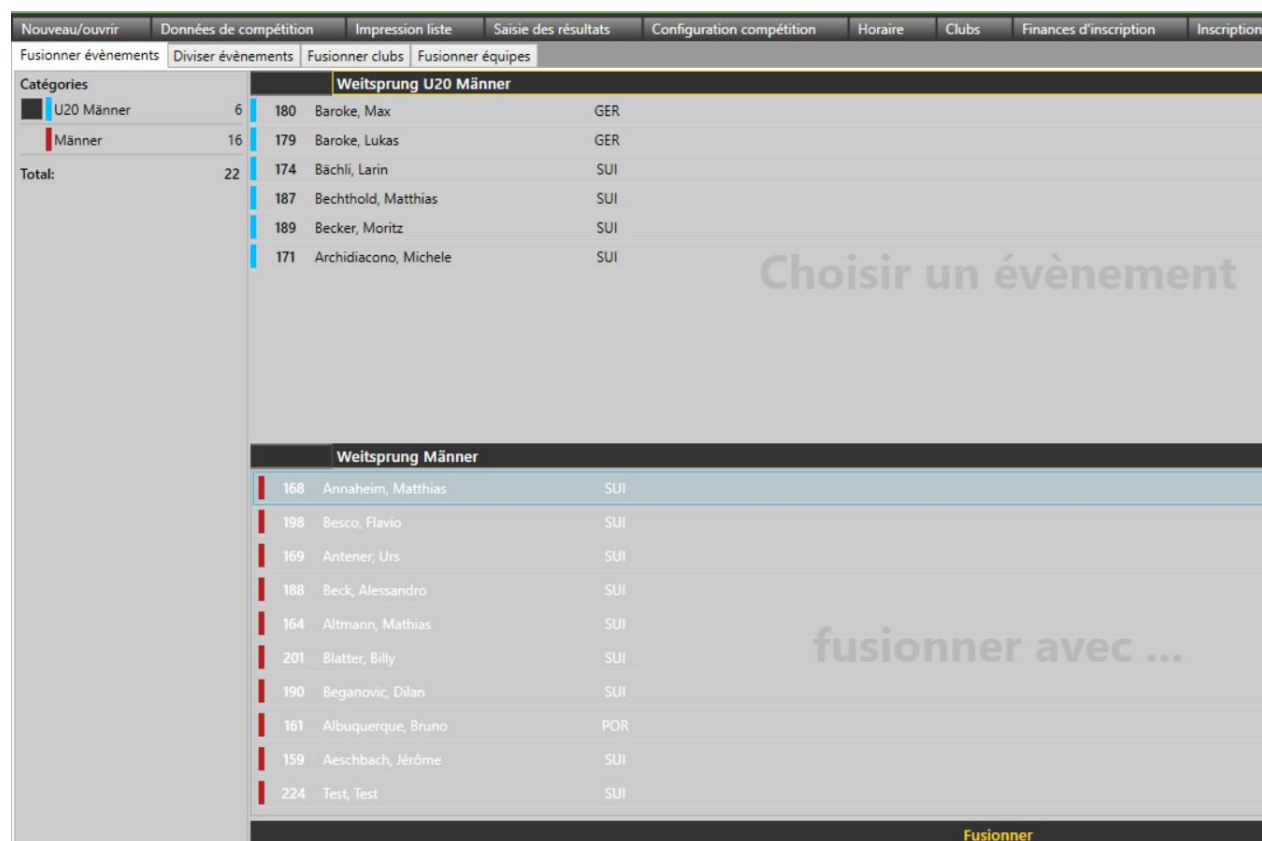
Nouveau/ouvrir | Données de compétition | Impression liste | Saisie des résultats | Configuration compétition | Horaire | Clubs | Finances d'inscription | Inscription

Fusionner évènements | Diviser évènements | Fusionner clubs | Fusionner équipes

Catégories
U20 Männer 6
Männer 16
Total: 22

Weitsprung U20 Männer

| | | |
|---|---|---|
| 180 | Baroke, Max | GER |
| 179 | Baroke, Lukas | GER |
| 174 | Bächli, Larin | SUI |
| 187 | Bechthold, Matthias | SUI |
| 189 | Becker, Moritz | SUI |
| 171 | Archidiacono, Michele | SUI |

Choisir un évènement

Weitsprung Männer

| | | |
|---|---|---|
| 168 | Annaheim, Matthias | SUI |
| 198 | Besco, Flavio | SUI |
| 169 | Antener, Urs | SUI |
| 188 | Beck, Alessandro | SUI |
| 164 | Altmann, Mathias | SUI |
| 201 | Blatter, Billy | SUI |
| 190 | Beganovic, Dilan | SUI |
| 161 | Albuquerque, Bruno | POR |
| 159 | Aeschbach, Jérôme | SUI |
| 224 | Test, Test | SUI |

fusionner avec ...

Fusionner